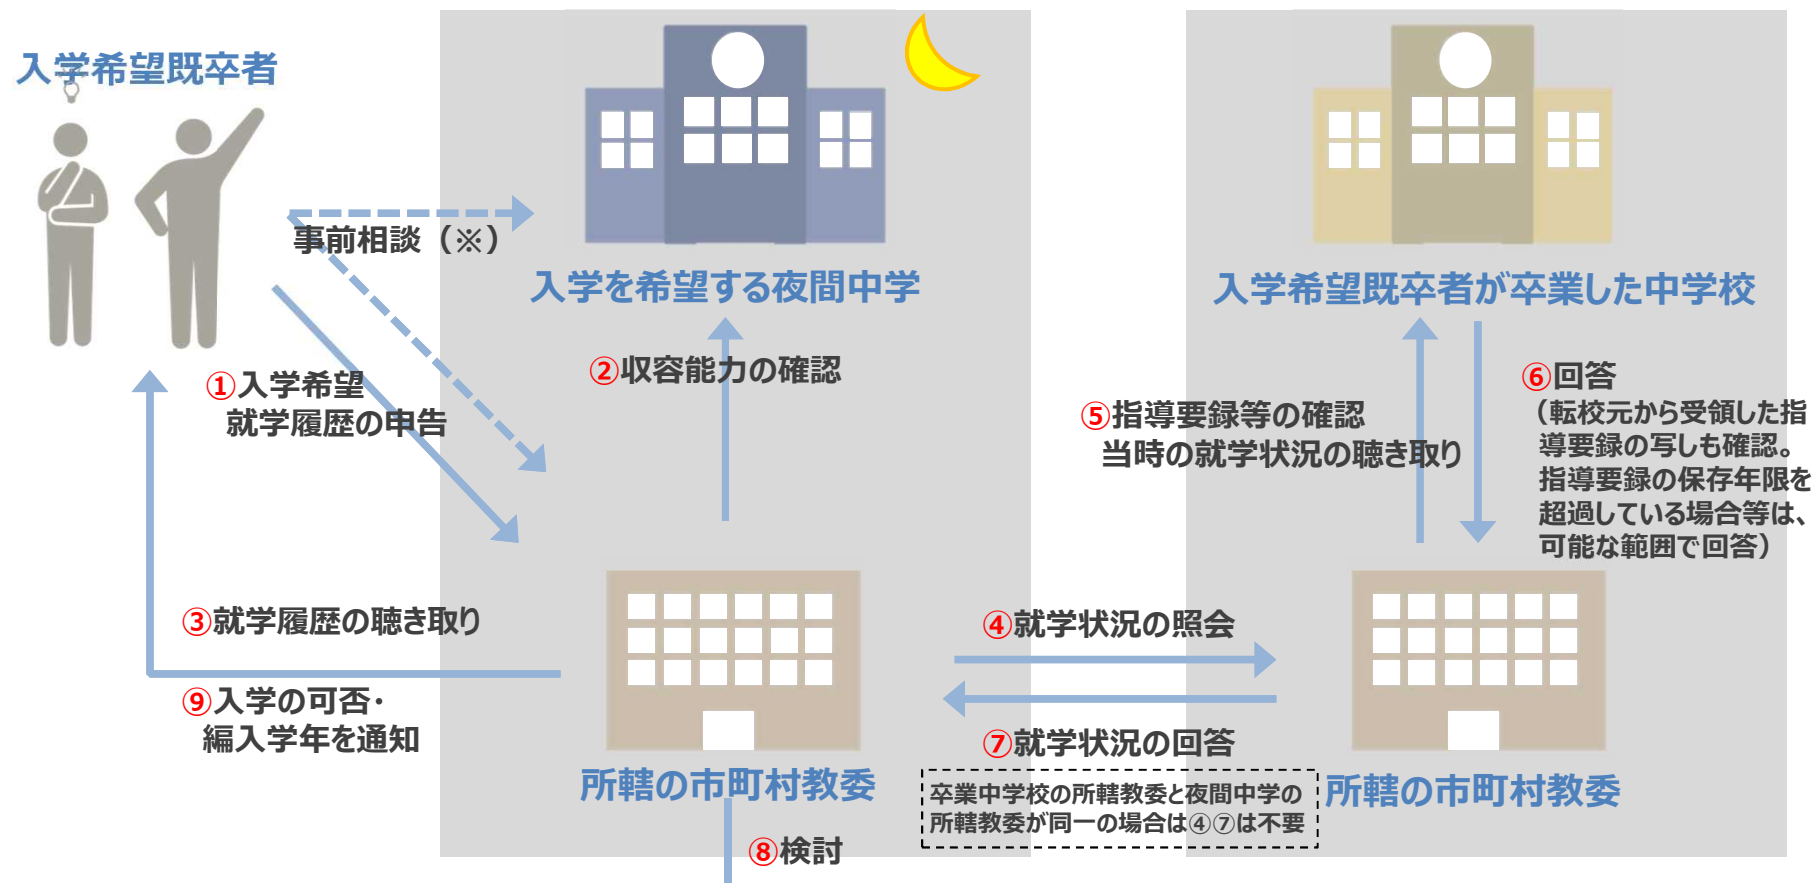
入学希望既卒者

事前相談（※）

入学を希望する夜間中学

入学希望既卒者が卒業した中学校

①入学希望
就学履歴の申告

②収容能力の確認

⑤指導要録等の確認
当時の就学状況の聴き取り

⑥回答
（転校元から受領した指導要録の写しも確認。
指導要録の保存年限を超過している場合等は、可能な範囲で回答）

③就学履歴の聴き取り

④就学状況の照会

⑨入学の可否・
編入学年を通知

⑦就学状況の回答

所轄の市町村教委

卒業中学校の所轄教委と夜間中学の所轄教委が同一の場合は④⑦は不要

所轄の市町村教委

⑧検討